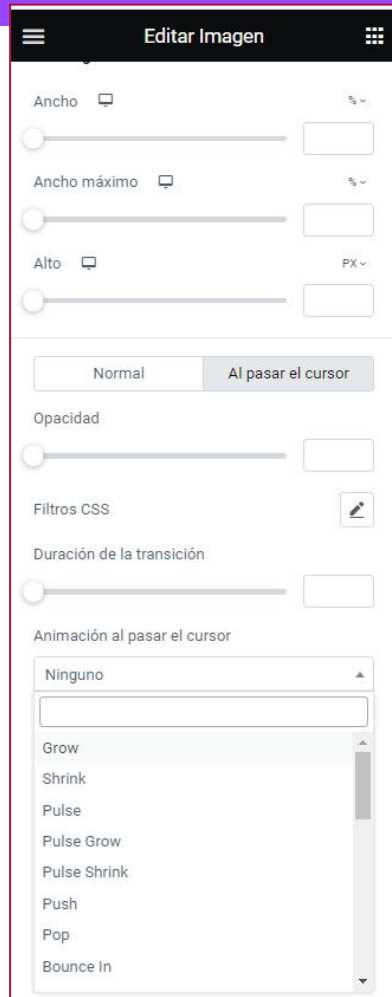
Editar Imagen

Ancho
%

Ancho máximo
%

Alto
PX

Normal
Al pasar el cursor

Opacidad

Filtros CSS

Duración de la transición

Animación al pasar el cursor

Ninguno

Grow
Shrink
Pulse
Pulse Grow
Pulse Shrink
Push
Pop
Bounce In